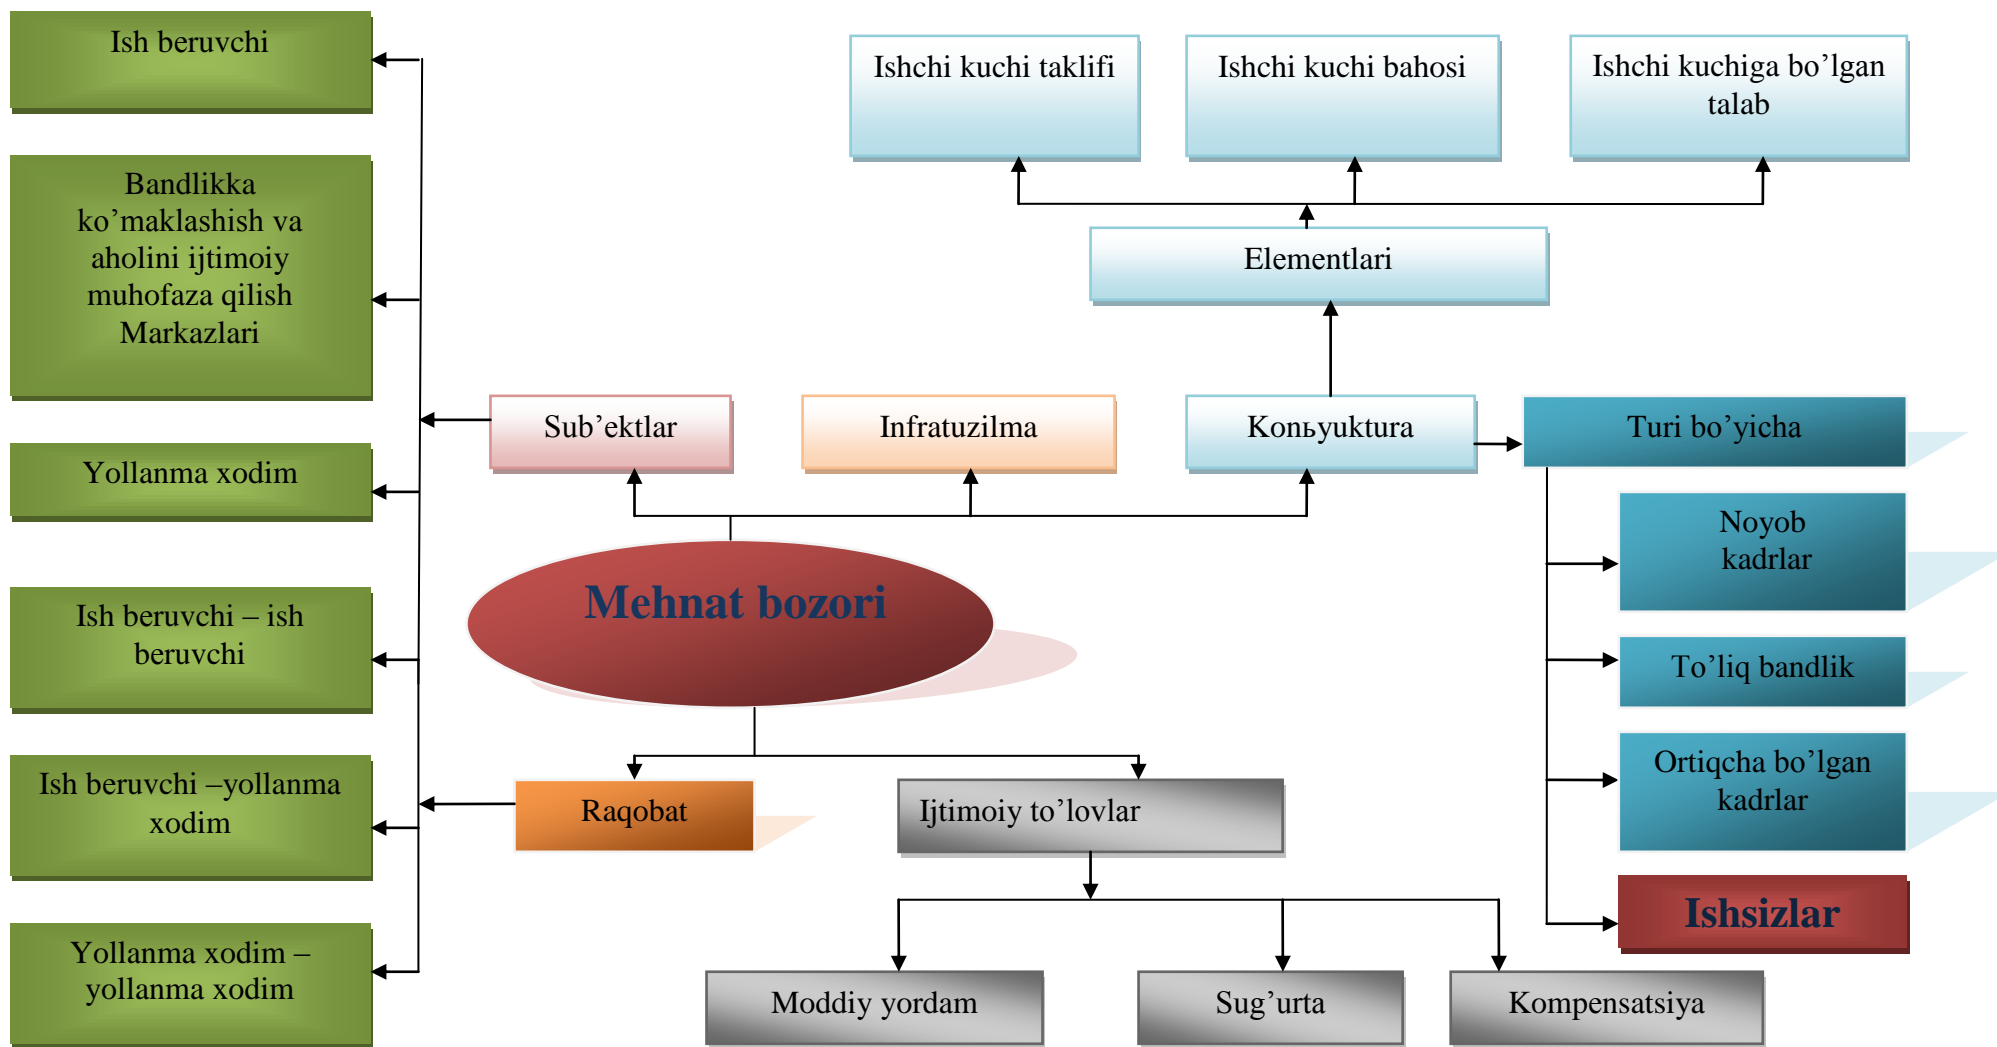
Ish beruvchi

Bandlikka ko’maklashish va aholini ijtimoiy muhofaza qilish Markazlari

Yollanma xodim

Ish beruvchi – ish beruvchi

Ish beruvchi –yollanma xodim

Yollanma xodim – yollanma xodim

Ishchi kuchi taklifi

Ishchi kuchi bahosi

Ishchi kuchiga bo’lgan talab

Elementlari

Sub’ektlar

Infratuzilma

Konъyuktura

Turi bo’yicha

Noyob kadrlar

To’liq bandlik

Ortiqcha bo’lgan kadrlar

Ishsizlar

Mehnat bozori

Raqobat

Ijtimoiy to’lovlar

Moddiy yordam

Sug’urta

Kompensatsiya